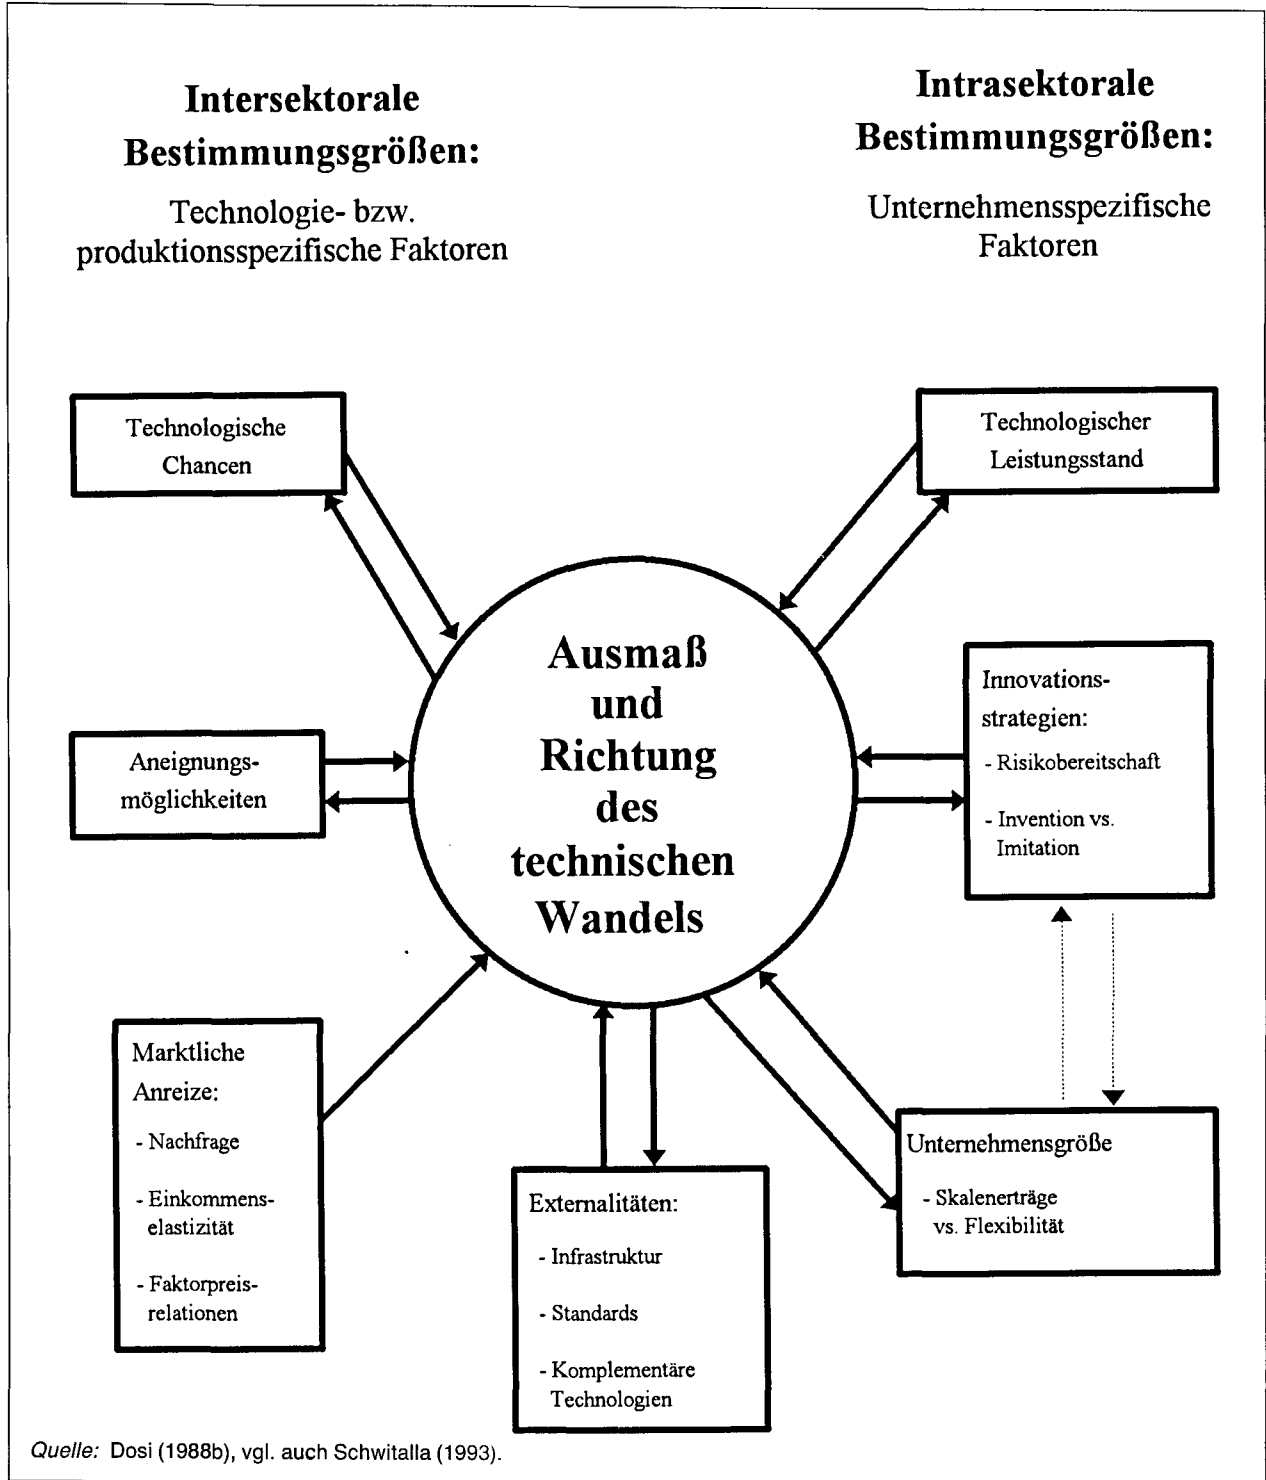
Intersektorale Bestimmungsgrößen:

Technologie- bzw. produktionsspezifische Faktoren

Intrasektorale Bestimmungsgrößen:

Unternehmensspezifische Faktoren

Technologische Chancen

Technologischer Leistungsstand

Ausmaß und Richtung des technischen Wandels

Aneignungsmöglichkeiten

Innovationsstrategien:

- Risikobereitschaft

- Invention vs. Imitation

Marktliche Anreize:

- Nachfrage

- Einkommenselastizität

- Faktorpreisrelationen

Externalitäten:

- Infrastruktur

- Standards

- Komplementäre Technologien

Unternehmensgröße

- Skalenerträge vs. Flexibilität

Quelle: Dosi (1988b), vgl. auch Schwitalla (1993).